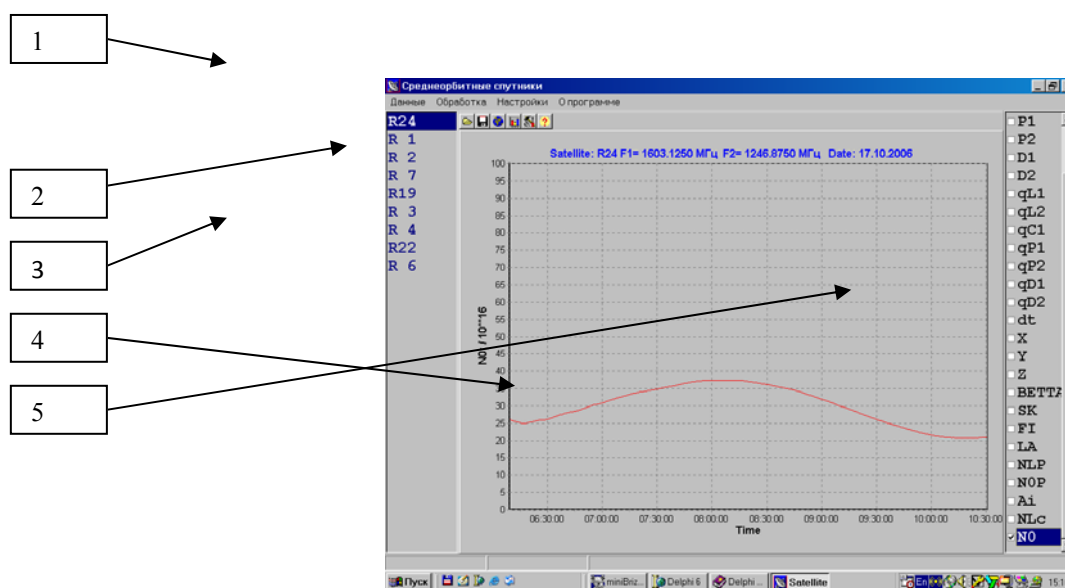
1

2

3

4

5

Среднеорбитные спутники

Данные Обработка Настройки О программе

R24
R 1
R 2
R 7
R19
R 3
R 4
R22
R 6

Satellite: R24 F1= 1603.1250 МГц F2= 1246.8750 МГц Date: 17.10.2006

100
95
90
85
80
75
70
65
60
55
50
45
40
35
30
25
20
15
10
5
0

N0 / 10^16

06:30:00 07:00:00 07:30:00 08:00:00 08:30:00 09:00:00 09:30:00 10:00:00 10:30:00

Time

P1
P2
D1
D2
qL1
qL2
qC1
qP1
qP2
qD1
qD2
dt
X
Y
Z
BETTA
SK
FI
LA
NLP
N0P
Ai
NLc
N0

Пуск miniBriz... Delphi 6 Delphi ... Satellite En 15:1